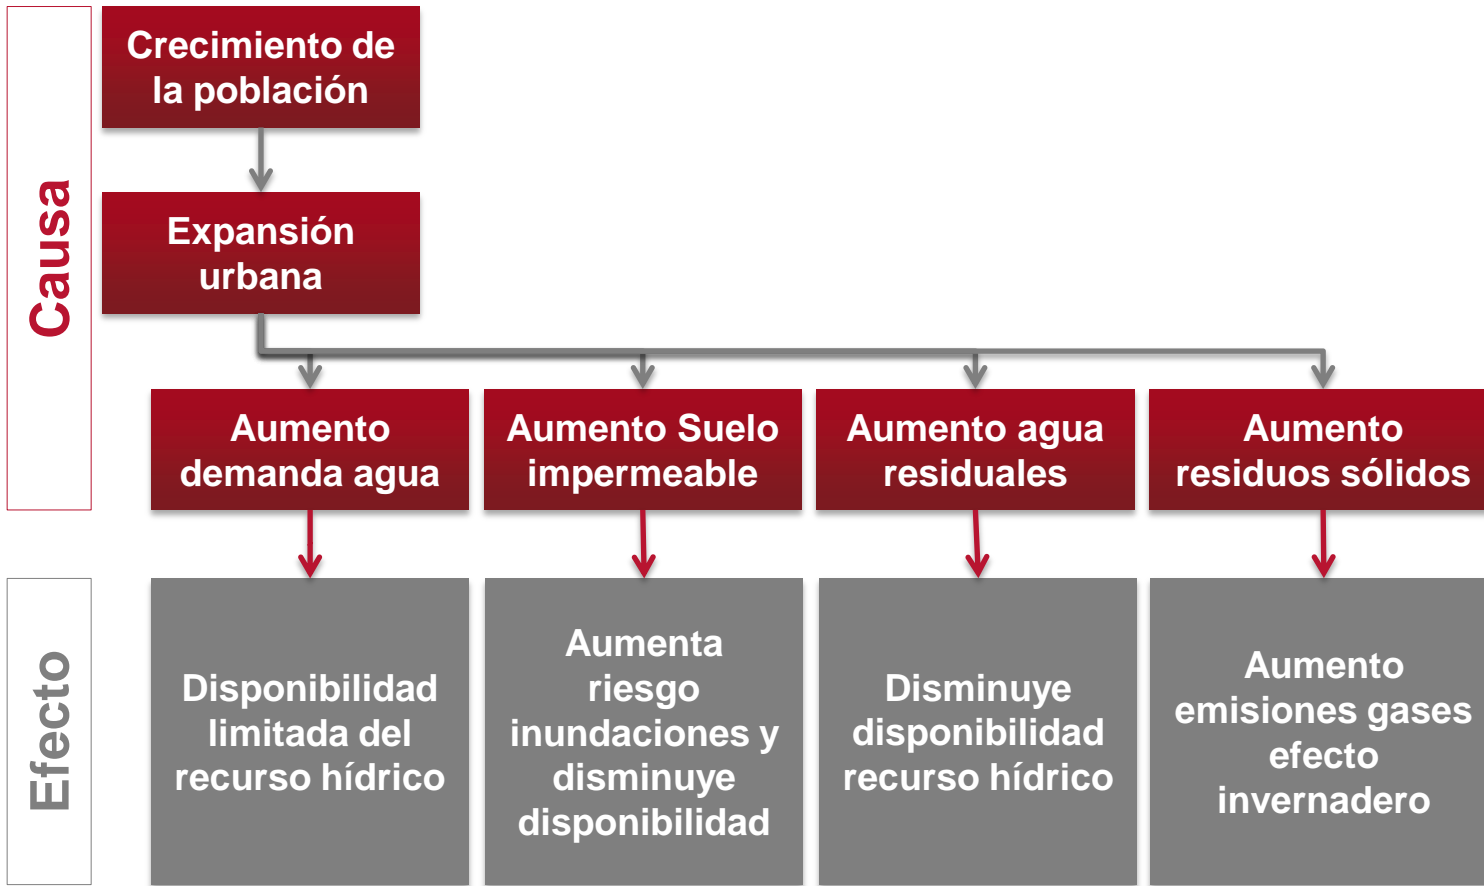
Causa

Crecimiento de la población

Expansión urbana

Aumento demanda agua

Aumento Suelo impermeable

Aumento agua residuales

Aumento residuos sólidos

Efecto

Disponibilidad limitada del recurso hídrico

Aumenta riesgo inundaciones y disminuye disponibilidad

Disminuye disponibilidad recurso hídrico

Aumento emisiones gases efecto invernadero